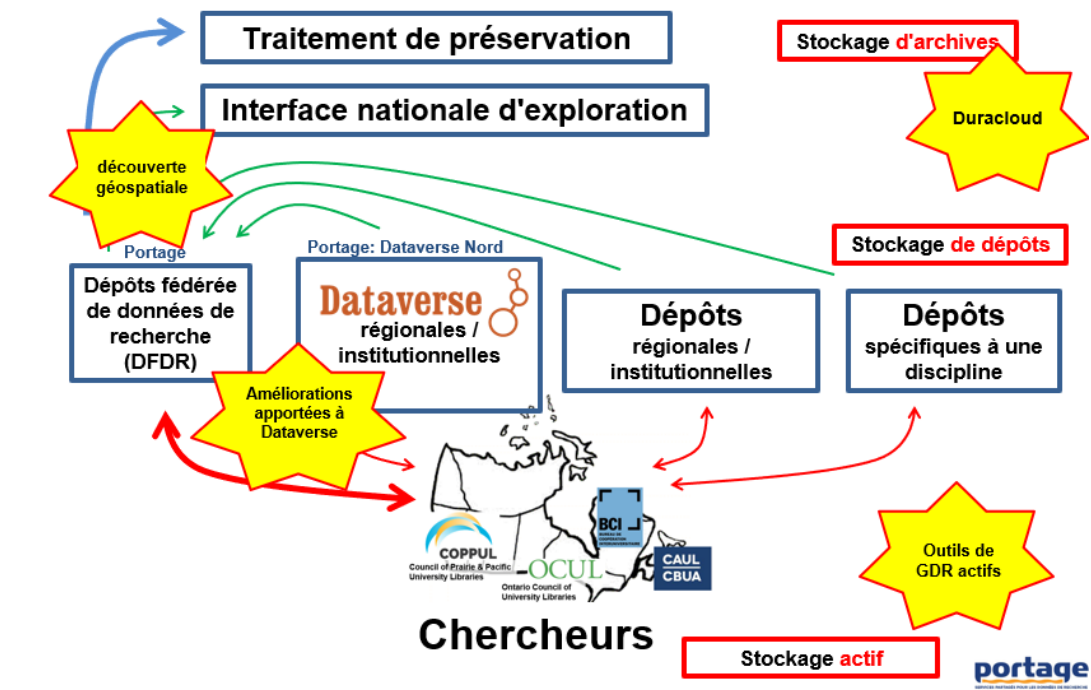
Traitement de préservation

Interface nationale d'exploration

Stockage d'archives

Duracloud

découverte géospatiale

Portage

Dépôts fédérée de données de recherche (DFDR)

Portage: Dataverse Nord

Dataverse

régionales / institutionnelles

Stockage de dépôts

Dépôts

régionales / institutionnelles

Dépôts

spécifiques à une discipline

Améliorations apportées à Dataverse

BCI

COPPUL

Council of Prairie & Pacific University Libraries

OCUL

Ontario Council of University Libraries

CAUL CBUA

Outils de GDR actifs

Chercheurs

Stockage actif

portage